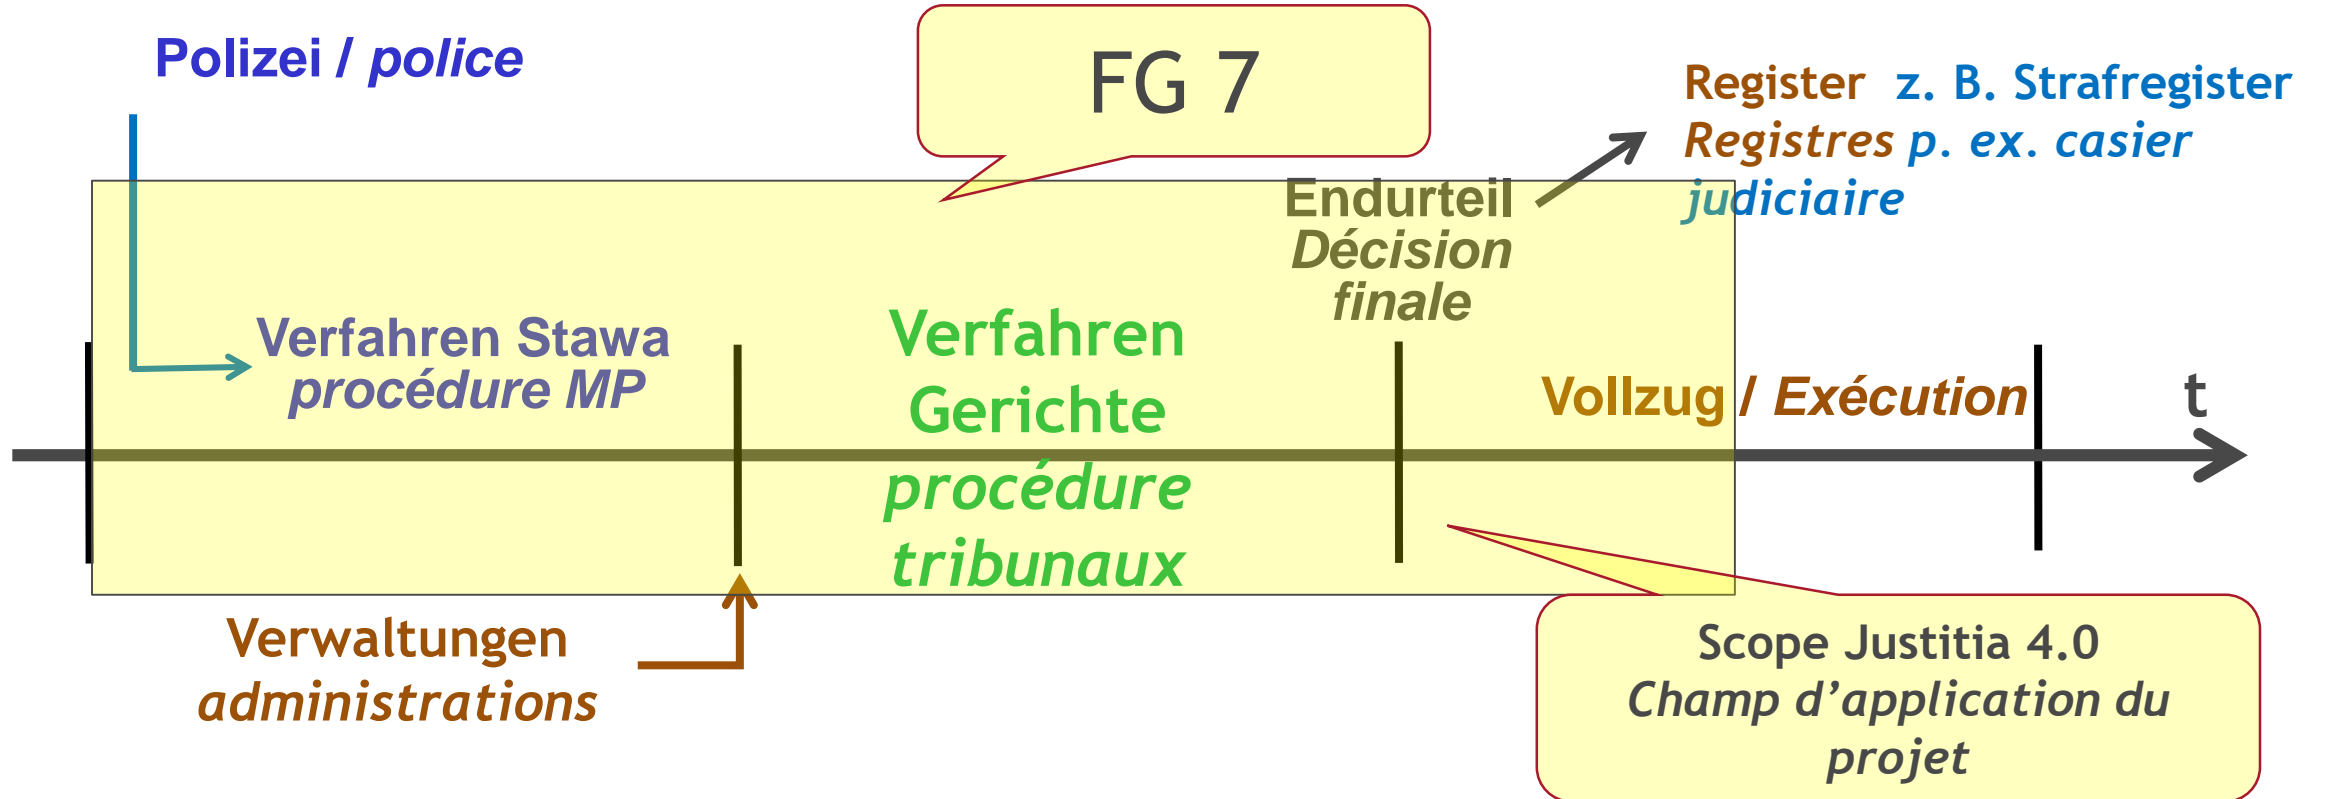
Polizei / police

FG 7

Register z. B. Strafregister
Registres p. ex. casier judiciaire

Endurteil
Décision finale

Verfahren Stawa
procédure MP

Verfahren Gerichte
procédure tribunaux

Vollzug / Exécution

t

Verwaltungen
administrations

Scope Justitia 4.0
Champ d’application du projet